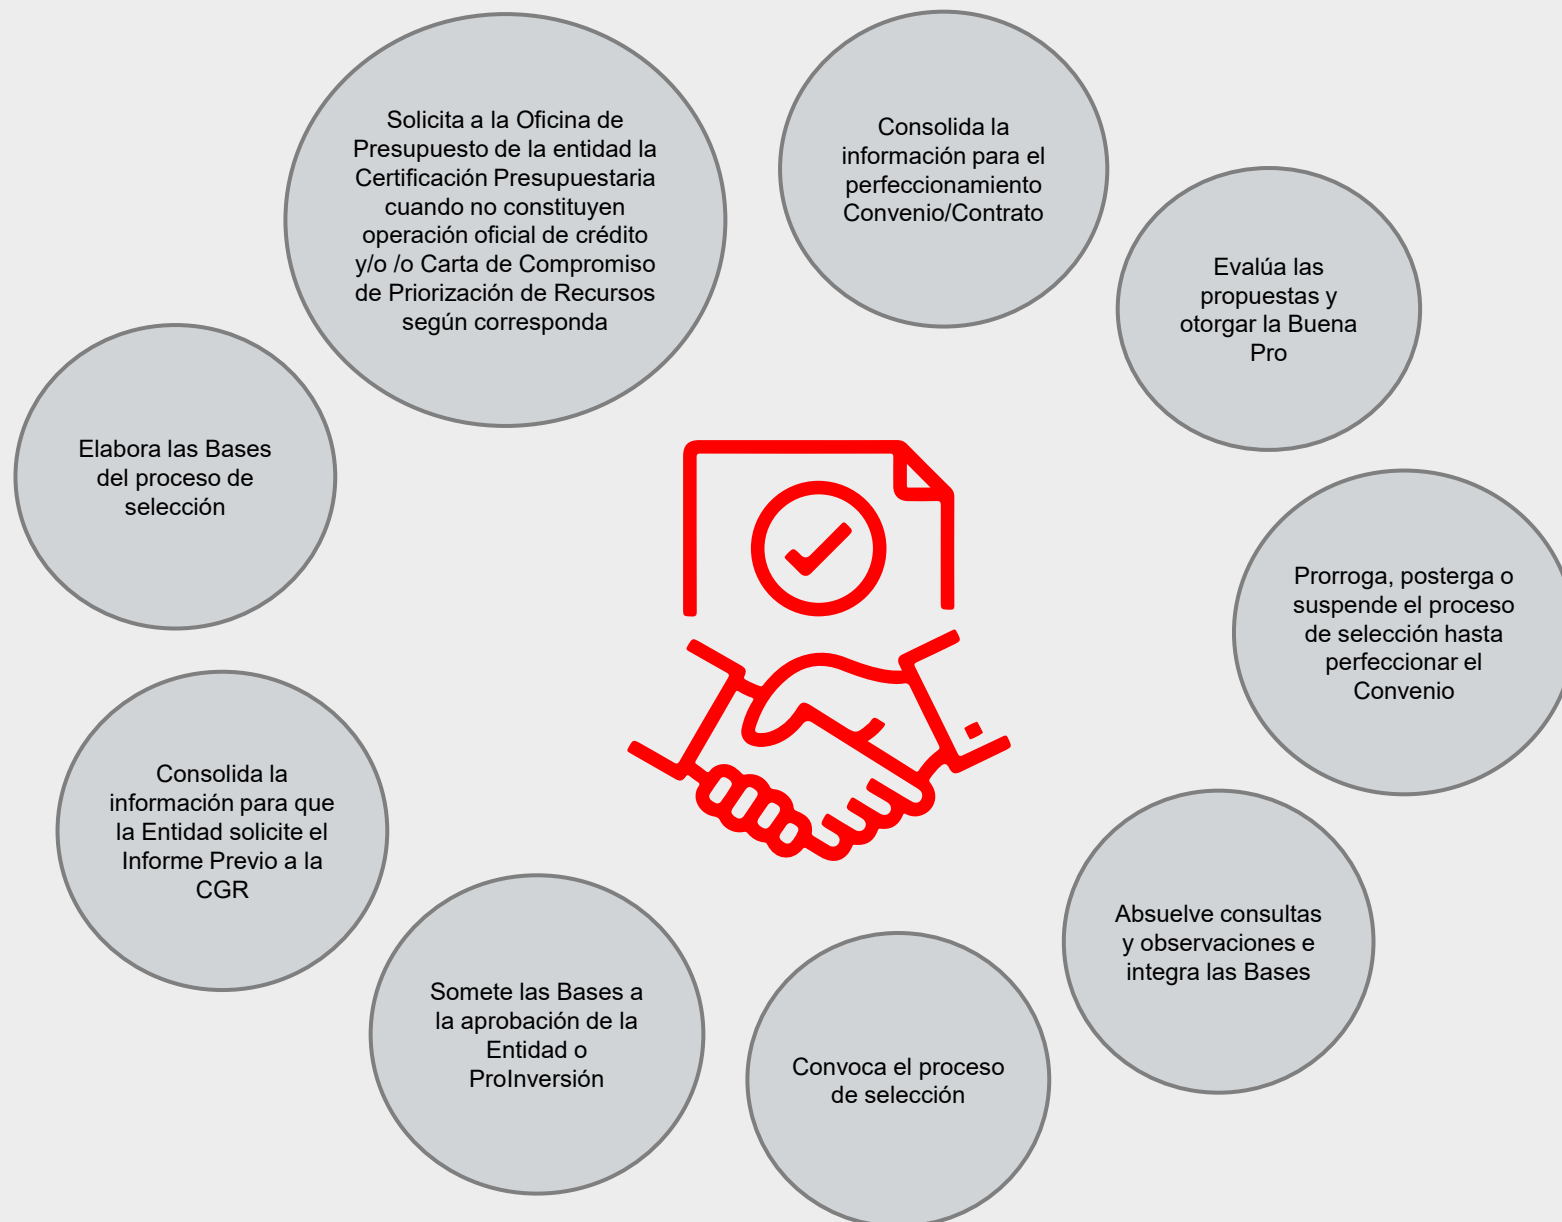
Solicita a la Oficina de Presupuesto de la entidad la Certificación Presupuestaria cuando no constituyen operación oficial de crédito y/o /o Carta de Compromiso de Priorización de Recursos según corresponda

Consolida la información para el perfeccionamiento Convenio/Contrato

Evalúa las propuestas y otorgar la Buena Pro

Prorroga, posterga o suspende el proceso de selección hasta perfeccionar el Convenio

Absuelve consultas y observaciones e integra las Bases

Convoca el proceso de selección

Somete las Bases a la aprobación de la Entidad o ProInversión

Consolida la información para que la Entidad solicite el Informe Previo a la CGR

Elabora las Bases del proceso de selección